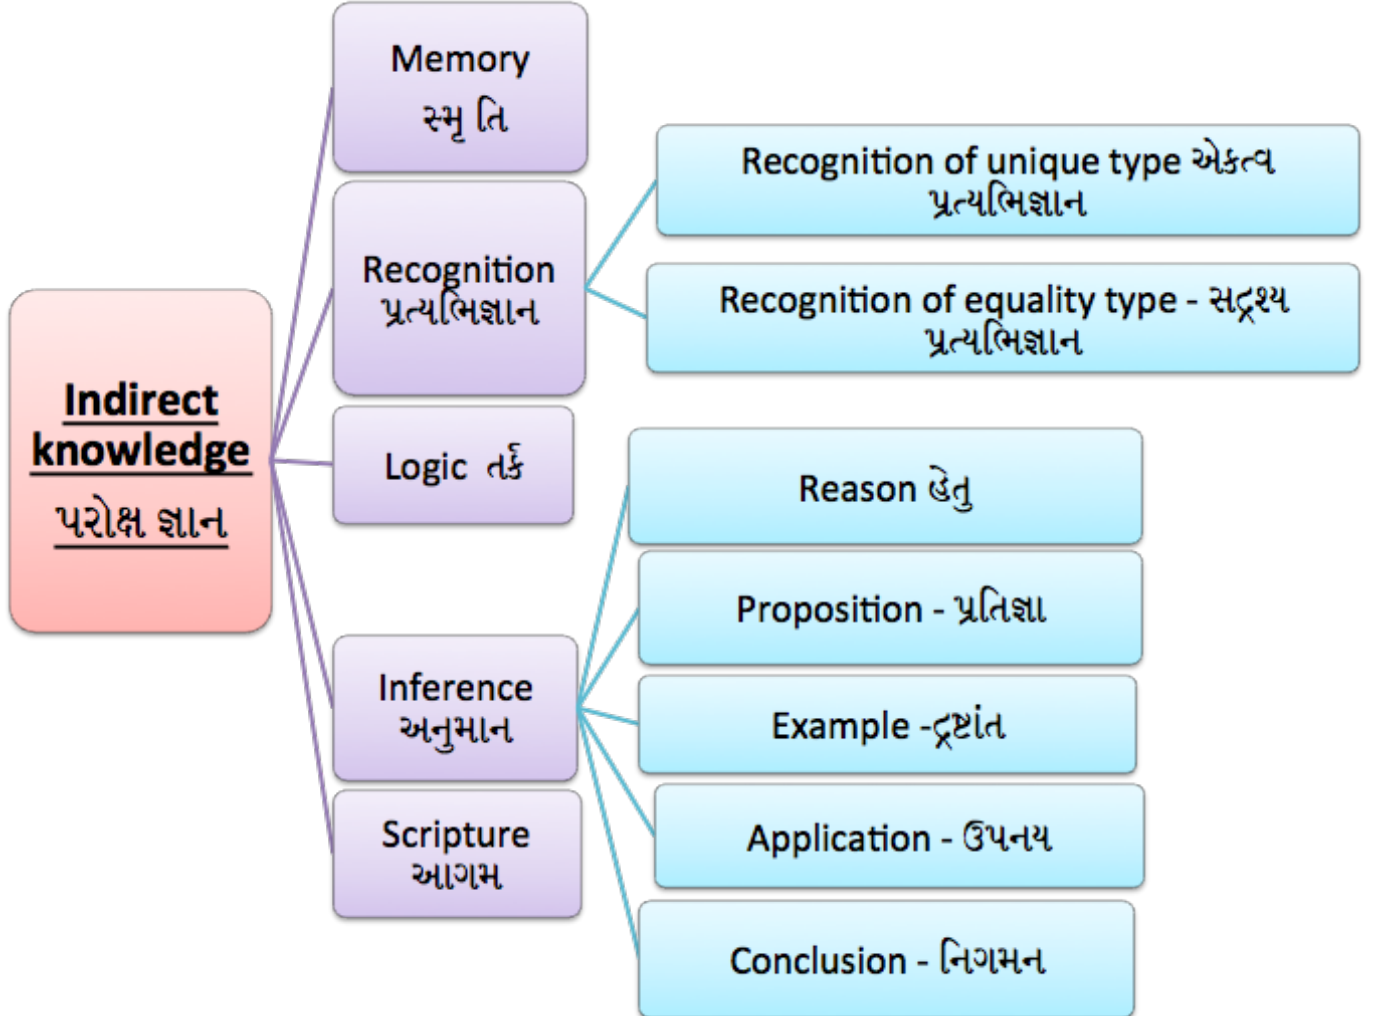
Indirect knowledge
પરોક્ષ જ્ઞાન

Memory
સ્મૃ તિ

Recognition
પ્રત્યભિજ્ઞાન

Recognition of unique type એકત્વ પ્રત્યભિજ્ઞાન

Recognition of equality type - સદ્રશ્ય પ્રત્યભિજ્ઞાન

Logic તર્ક

Inference
અનુમાન

Reason હેતુ

Proposition - પ્રતિજ્ઞા

Example -દ્રષ્ટાંત

Application - ઉપનય

Conclusion - નિગમન

Scripture
આગમ